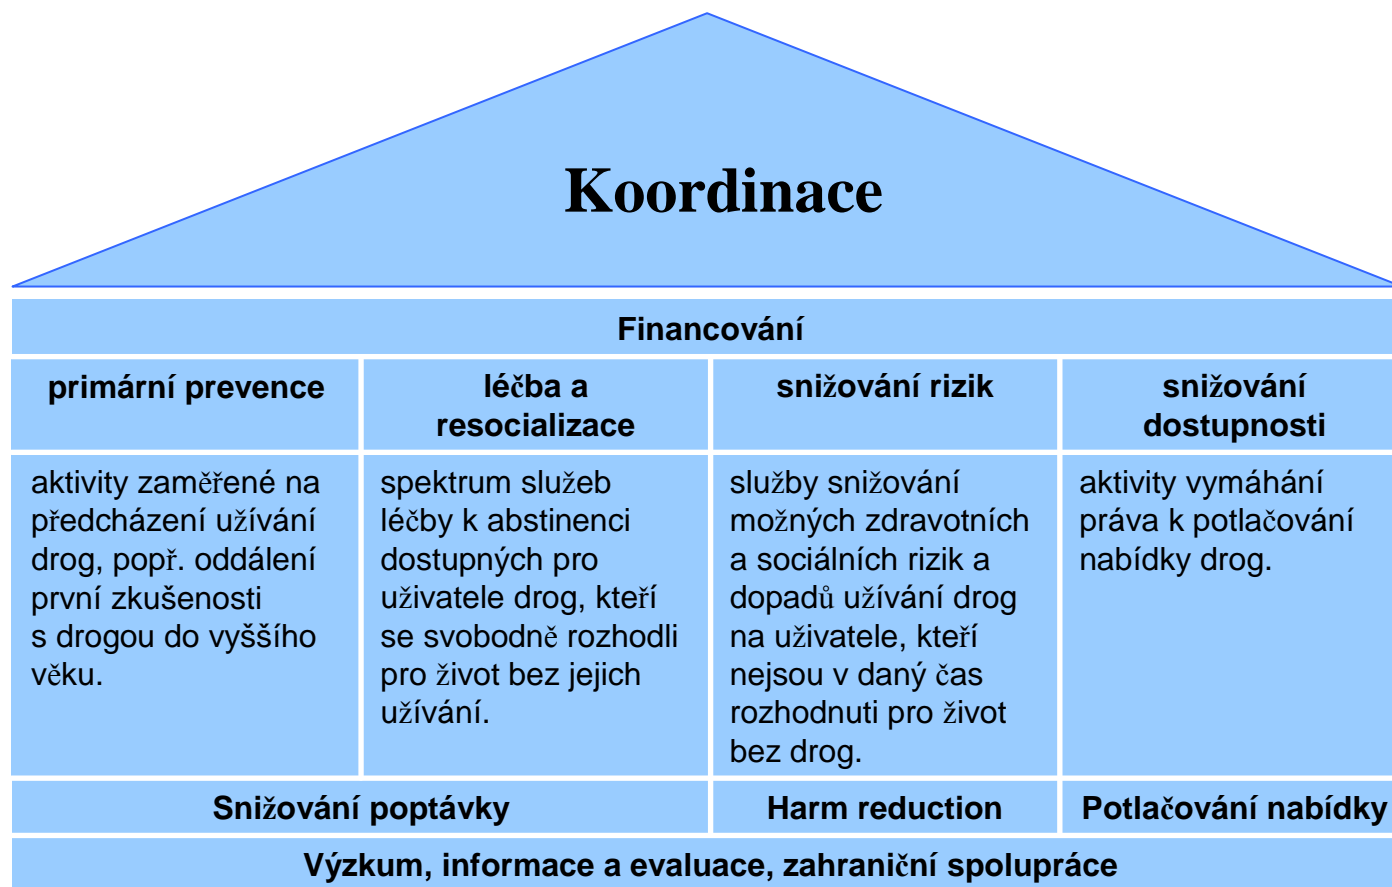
Koordinace

Financování

| primární prevence | léčba a resocializace | snižování rizik | snižování dostupnosti |
|---|---|---|---|
| aktivity zaměřené na předcházení užívání drog, popř. oddálení první zkušenosti s drogou do vyššího věku. | spektrum služeb léčby k abstinenci dostupných pro uživatele drog, kteří se svobodně rozhodli pro život bez jejich užívání. | služby snižování možných zdravotních a sociálních rizik a dopadů užívání drog na uživatele, kteří nejsou v daný čas rozhodnuti pro život bez drog. | aktivity vymáhání práva k potlačování nabídky drog. |

Snižování poptávky | Harm reduction | Potlačování nabídky

Výzkum, informace a evaluace, zahraniční spolupráce